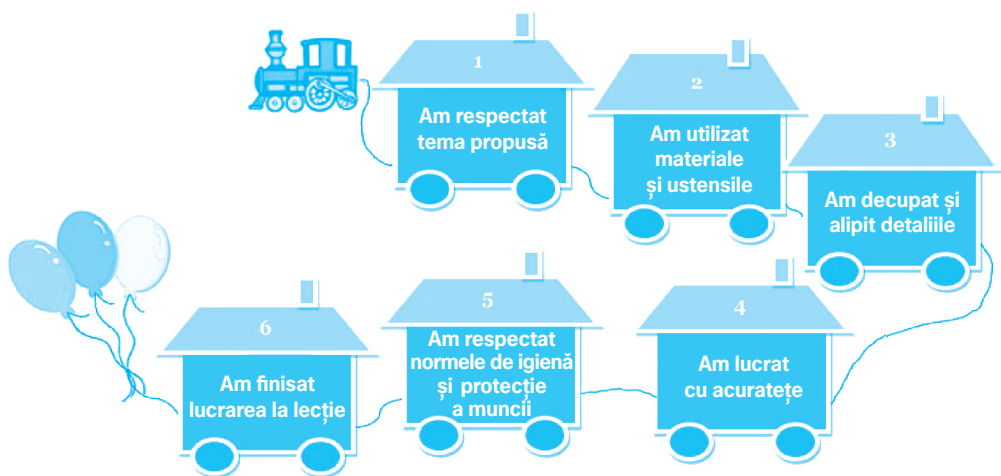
1
Am respectat tema propusă

2
Am utilizat materiale și ustensile

3
Am decupat și alipit detaliile

4
Am lucrat cu acuratețe

5
Am respectat normele de igienă și protecție a muncii

6
Am finisat lucrarea la lecție